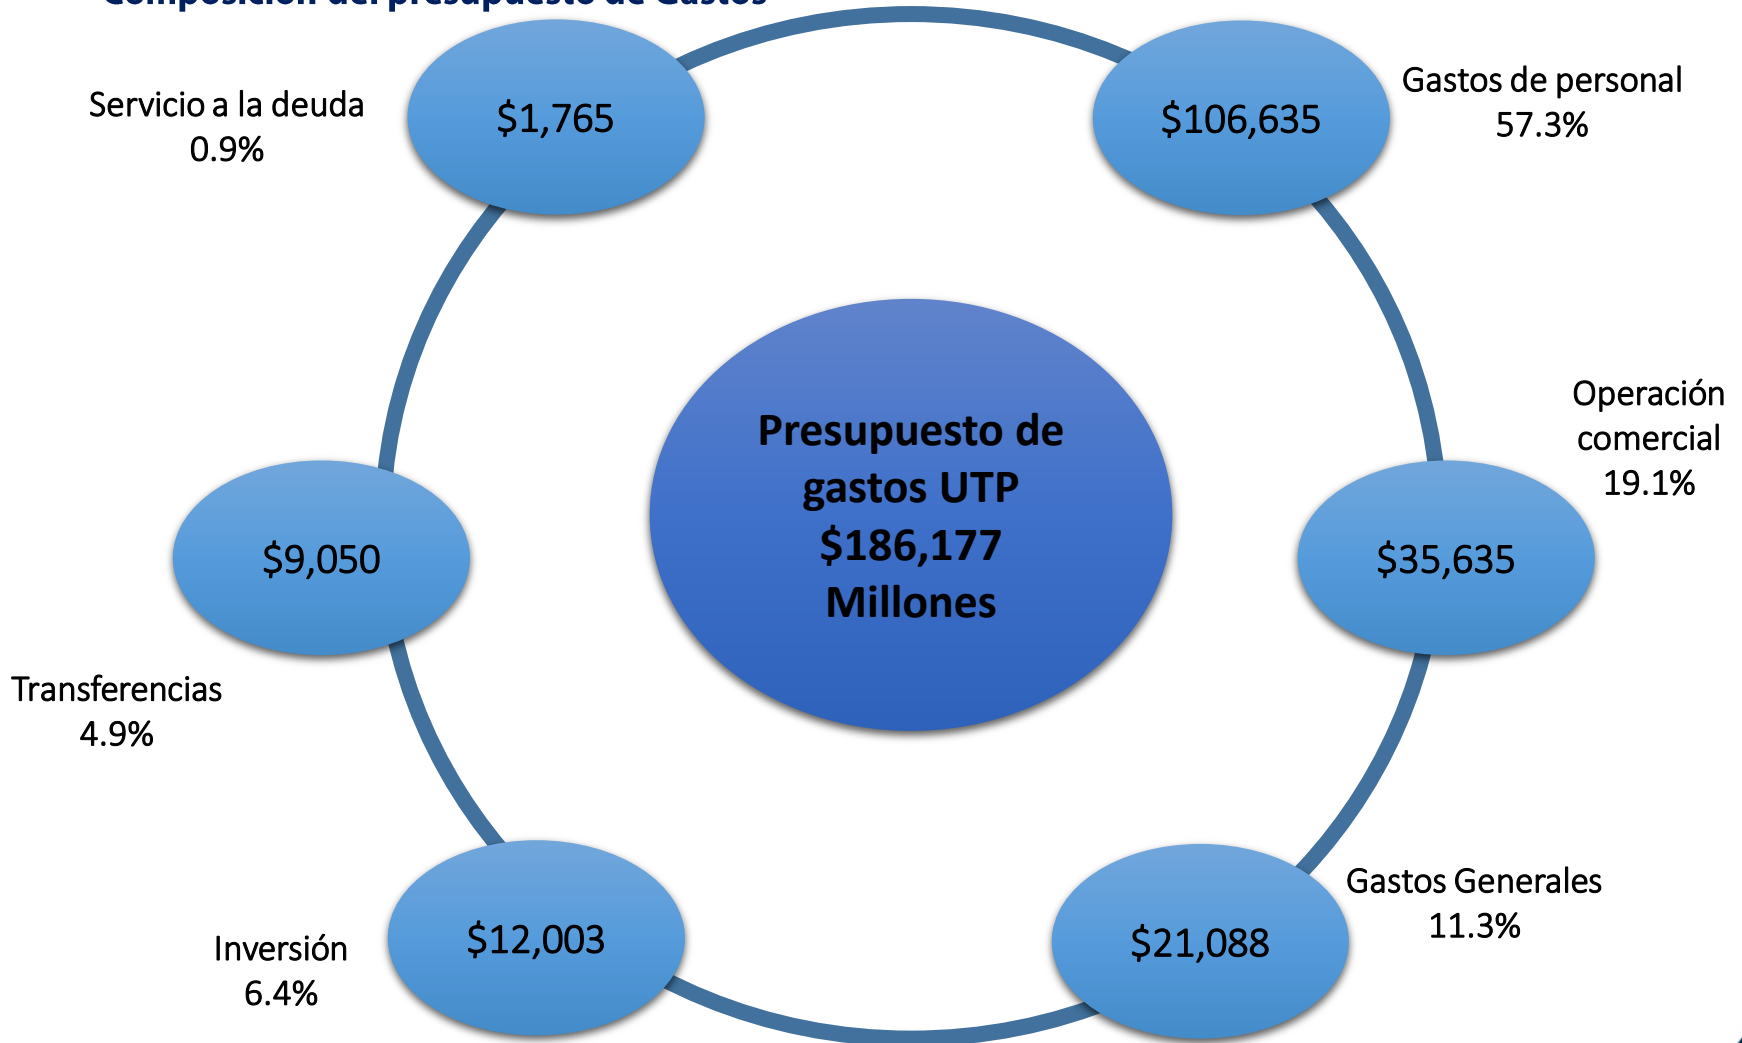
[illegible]

Servicio a la deuda
0.9%

$1,765

$106,635

Gastos de personal
57.3%

Operación comercial
19.1%

Presupuesto de gastos UTP
$186,177
Millones

$9,050

$35,635

Transferencias
4.9%

Gastos Generales
11.3%

Inversión
6.4%

$12,003

$21,088